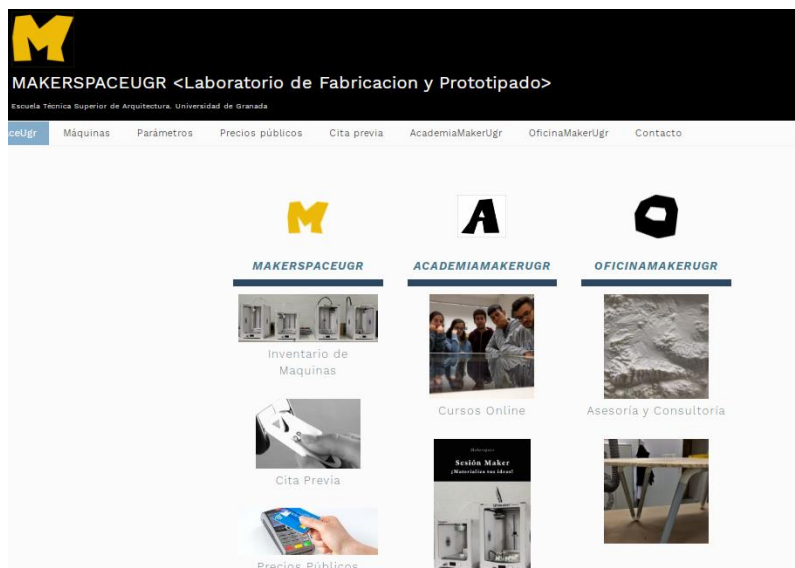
MAKERSPACEUGR <Laboratorio de Fabricacion y Prototipado>

Escuela Técnica Superior de Arquitectura. Universidad de Granada

ceUgr Máquinas Parámetros Precios públicos Cita previa AcademiaMakerUgr OficinaMakerUgr Contacto

MAKERSPACEUGR

ACADEMIAMAKERUGR

OFICINAMAKERUGR

Inventario de Maquinas

Cursos Online

Asesoría y Consultoría

Cita Previa

Sesión Maker
¡Materializa tus ideas!

Precios Públicos